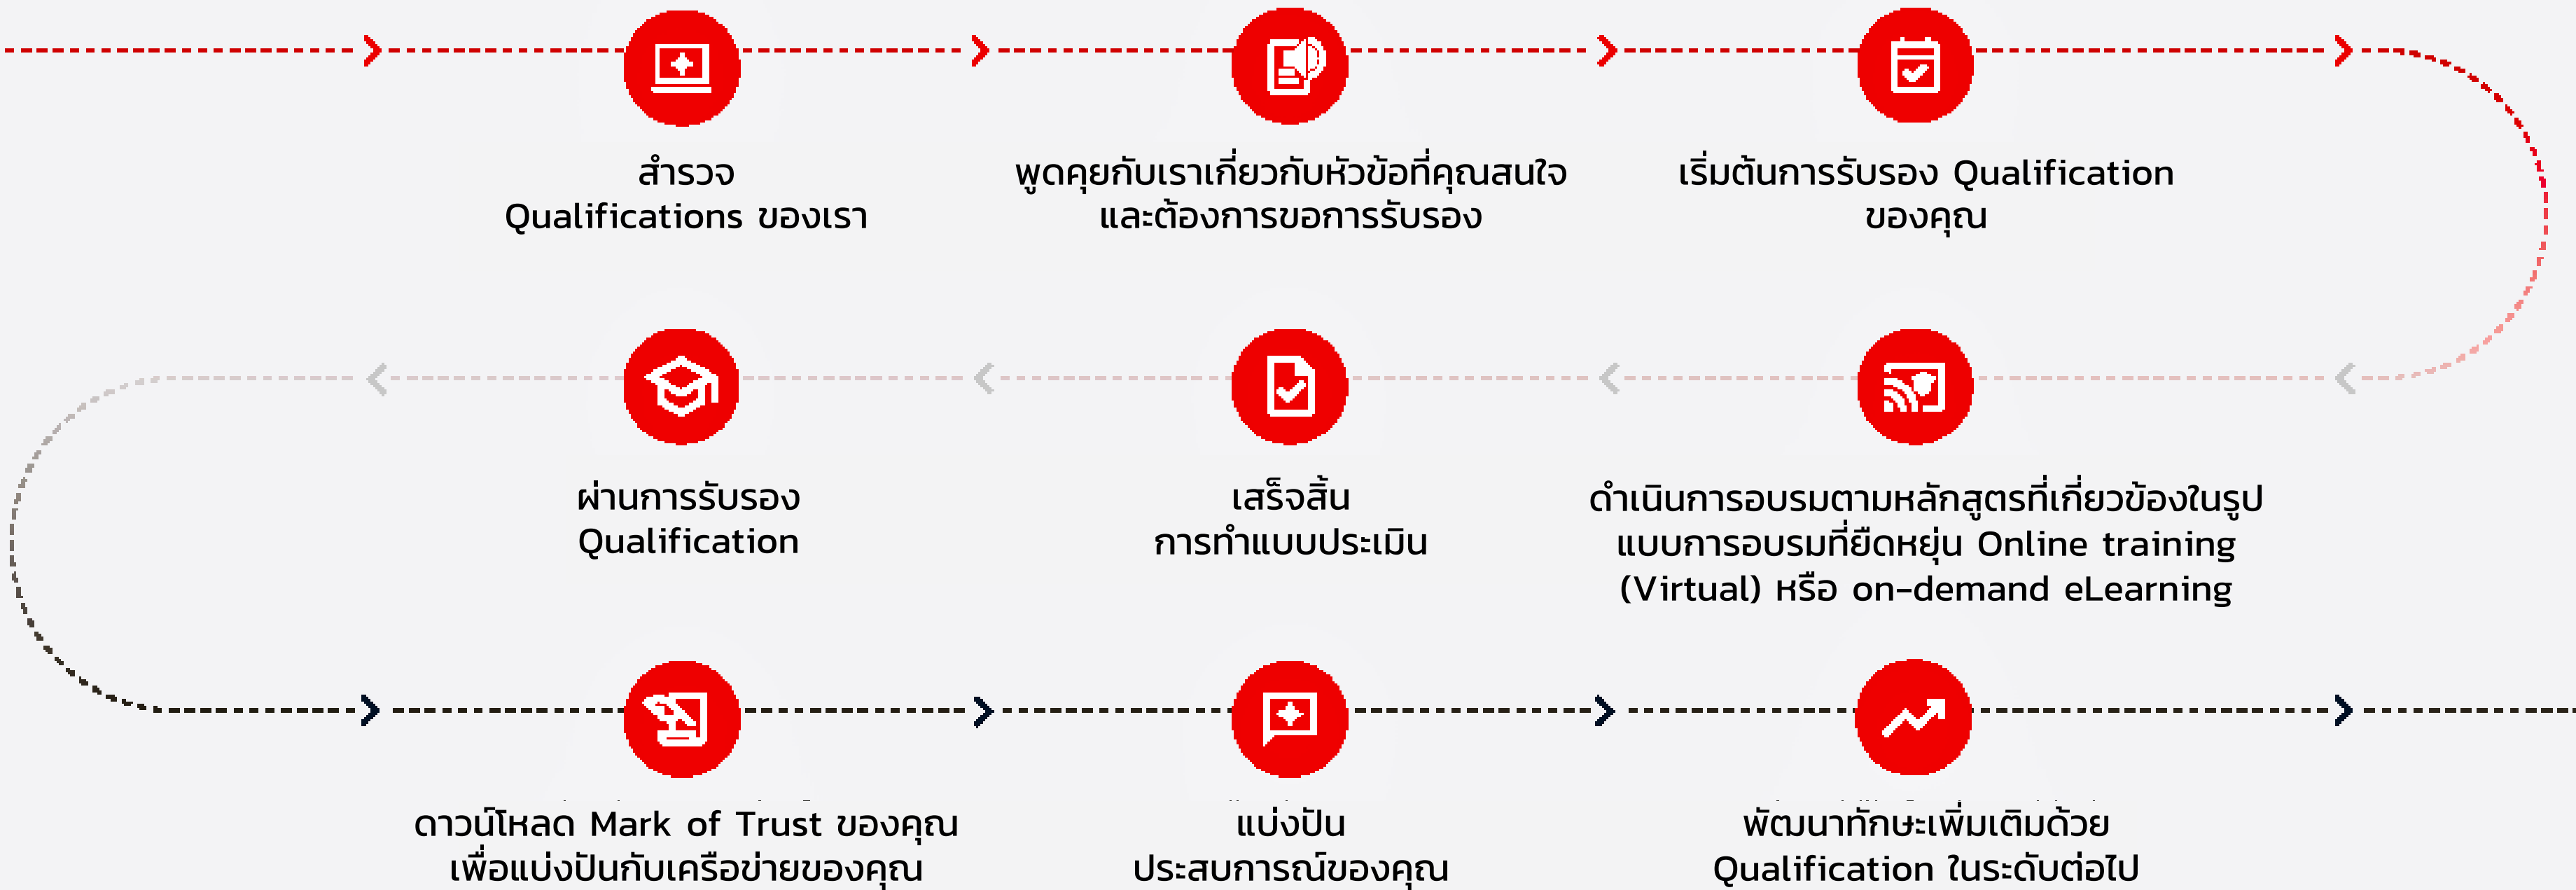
สำรวจ
Qualifications ของเรา

พูดคุยกับเราเกี่ยวกับหัวข้อที่คุณสนใจ
และต้องการขอการรับรอง

เริ่มต้นการรับรอง Qualification
ของคุณ

ผ่านการรับรอง
Qualification

เสร็จสิ้น
การทำแบบประเมิน

ดำเนินการอบรมตามหลักสูตรที่เกี่ยวข้องในรูปแบบการอบรมที่ยืดหยุ่น Online training (Virtual) หรือ on-demand eLearning

ดาวน์โหลด Mark of Trust ของคุณ
เพื่อแบ่งปันกับเครือข่ายของคุณ

แบ่งปัน
ประสบการณ์ของคุณ

พัฒนาทักษะเพิ่มเติมด้วย
Qualification ในระดับต่อไป